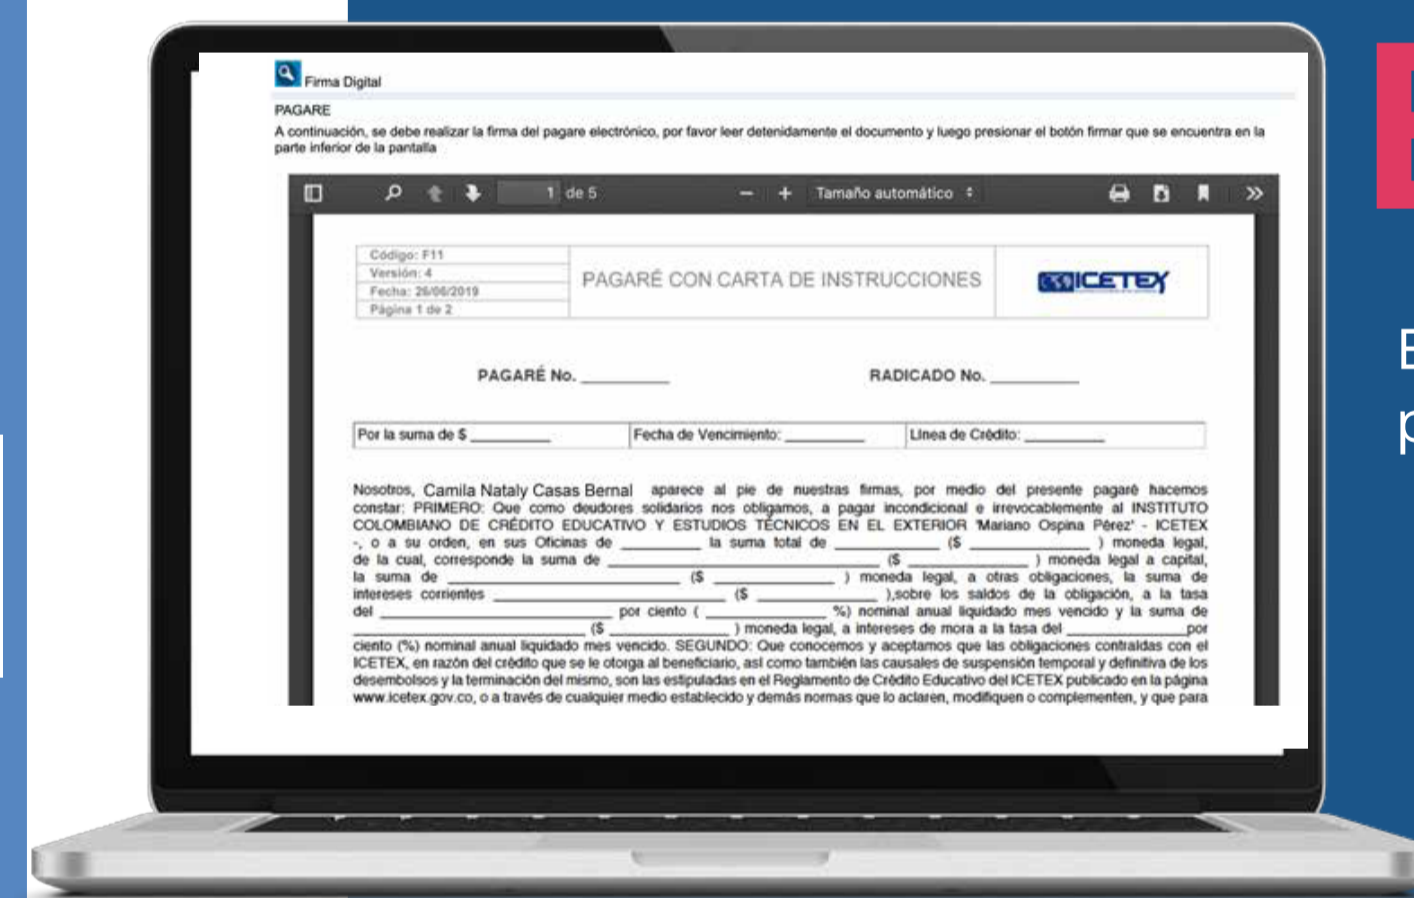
Firma Digital

PAGARE

A continuación, se debe realizar la firma del pagare electrónico, por favor leer detenidamente el documento y luego presionar el botón firmar que se encuentra en la parte inferior de la pantalla

1 de 5

Tamaño automático

| Código: F11 | PAGARÉ CON CARTA DE INSTRUCCIONES | ICETEX |
|---|---|---|
| Versión: 4 | | |
| Fecha: 26/06/2019 | | |
| Página 1 de 2 | | |

PAGARÉ No. __________ RADICADO No. __________

| Por la suma de $ __________ | Fecha de Vencimiento: __________ | Línea de Crédito: __________ |
|---|---|---|

Nosotros, Camila Nataly Casas Bernal aparece al pie de nuestras firmas, por medio del presente pagaré hacemos constar: PRIMERO: Que como deudores solidarios nos obligamos, a pagar incondicional e irrevocablemente al INSTITUTO COLOMBIANO DE CRÉDITO EDUCATIVO Y ESTUDIOS TÉCNICOS EN EL EXTERIOR 'Mariano Ospina Pérez' - ICETEX -, o a su orden, en sus Oficinas de __________ la suma total de __________ ($ __________ ) moneda legal, de la cual, corresponde la suma de __________ ($ __________ ) moneda legal a capital, la suma de __________ ($ __________ ) moneda legal, a otras obligaciones, la suma de intereses corrientes __________ ($ __________ ),sobre los saldos de la obligación, a la tasa del __________ por ciento ( __________ %) nominal anual liquidado mes vencido y la suma de __________ ($ __________ ) moneda legal, a intereses de mora a la tasa del __________por ciento (%) nominal anual liquidado mes vencido. SEGUNDO: Que conocemos y aceptamos que las obligaciones contraídas con el ICETEX, en razón del crédito que se le otorga al beneficiario, así como también las causales de suspensión temporal y definitiva de los desembolsos y la terminación del mismo, son las estipuladas en el Reglamento de Crédito Educativo del ICETEX publicado en la página www.icetex.gov.co, o a través de cualquier medio establecido y demás normas que lo aclaren, modifiquen o complementen, y que para